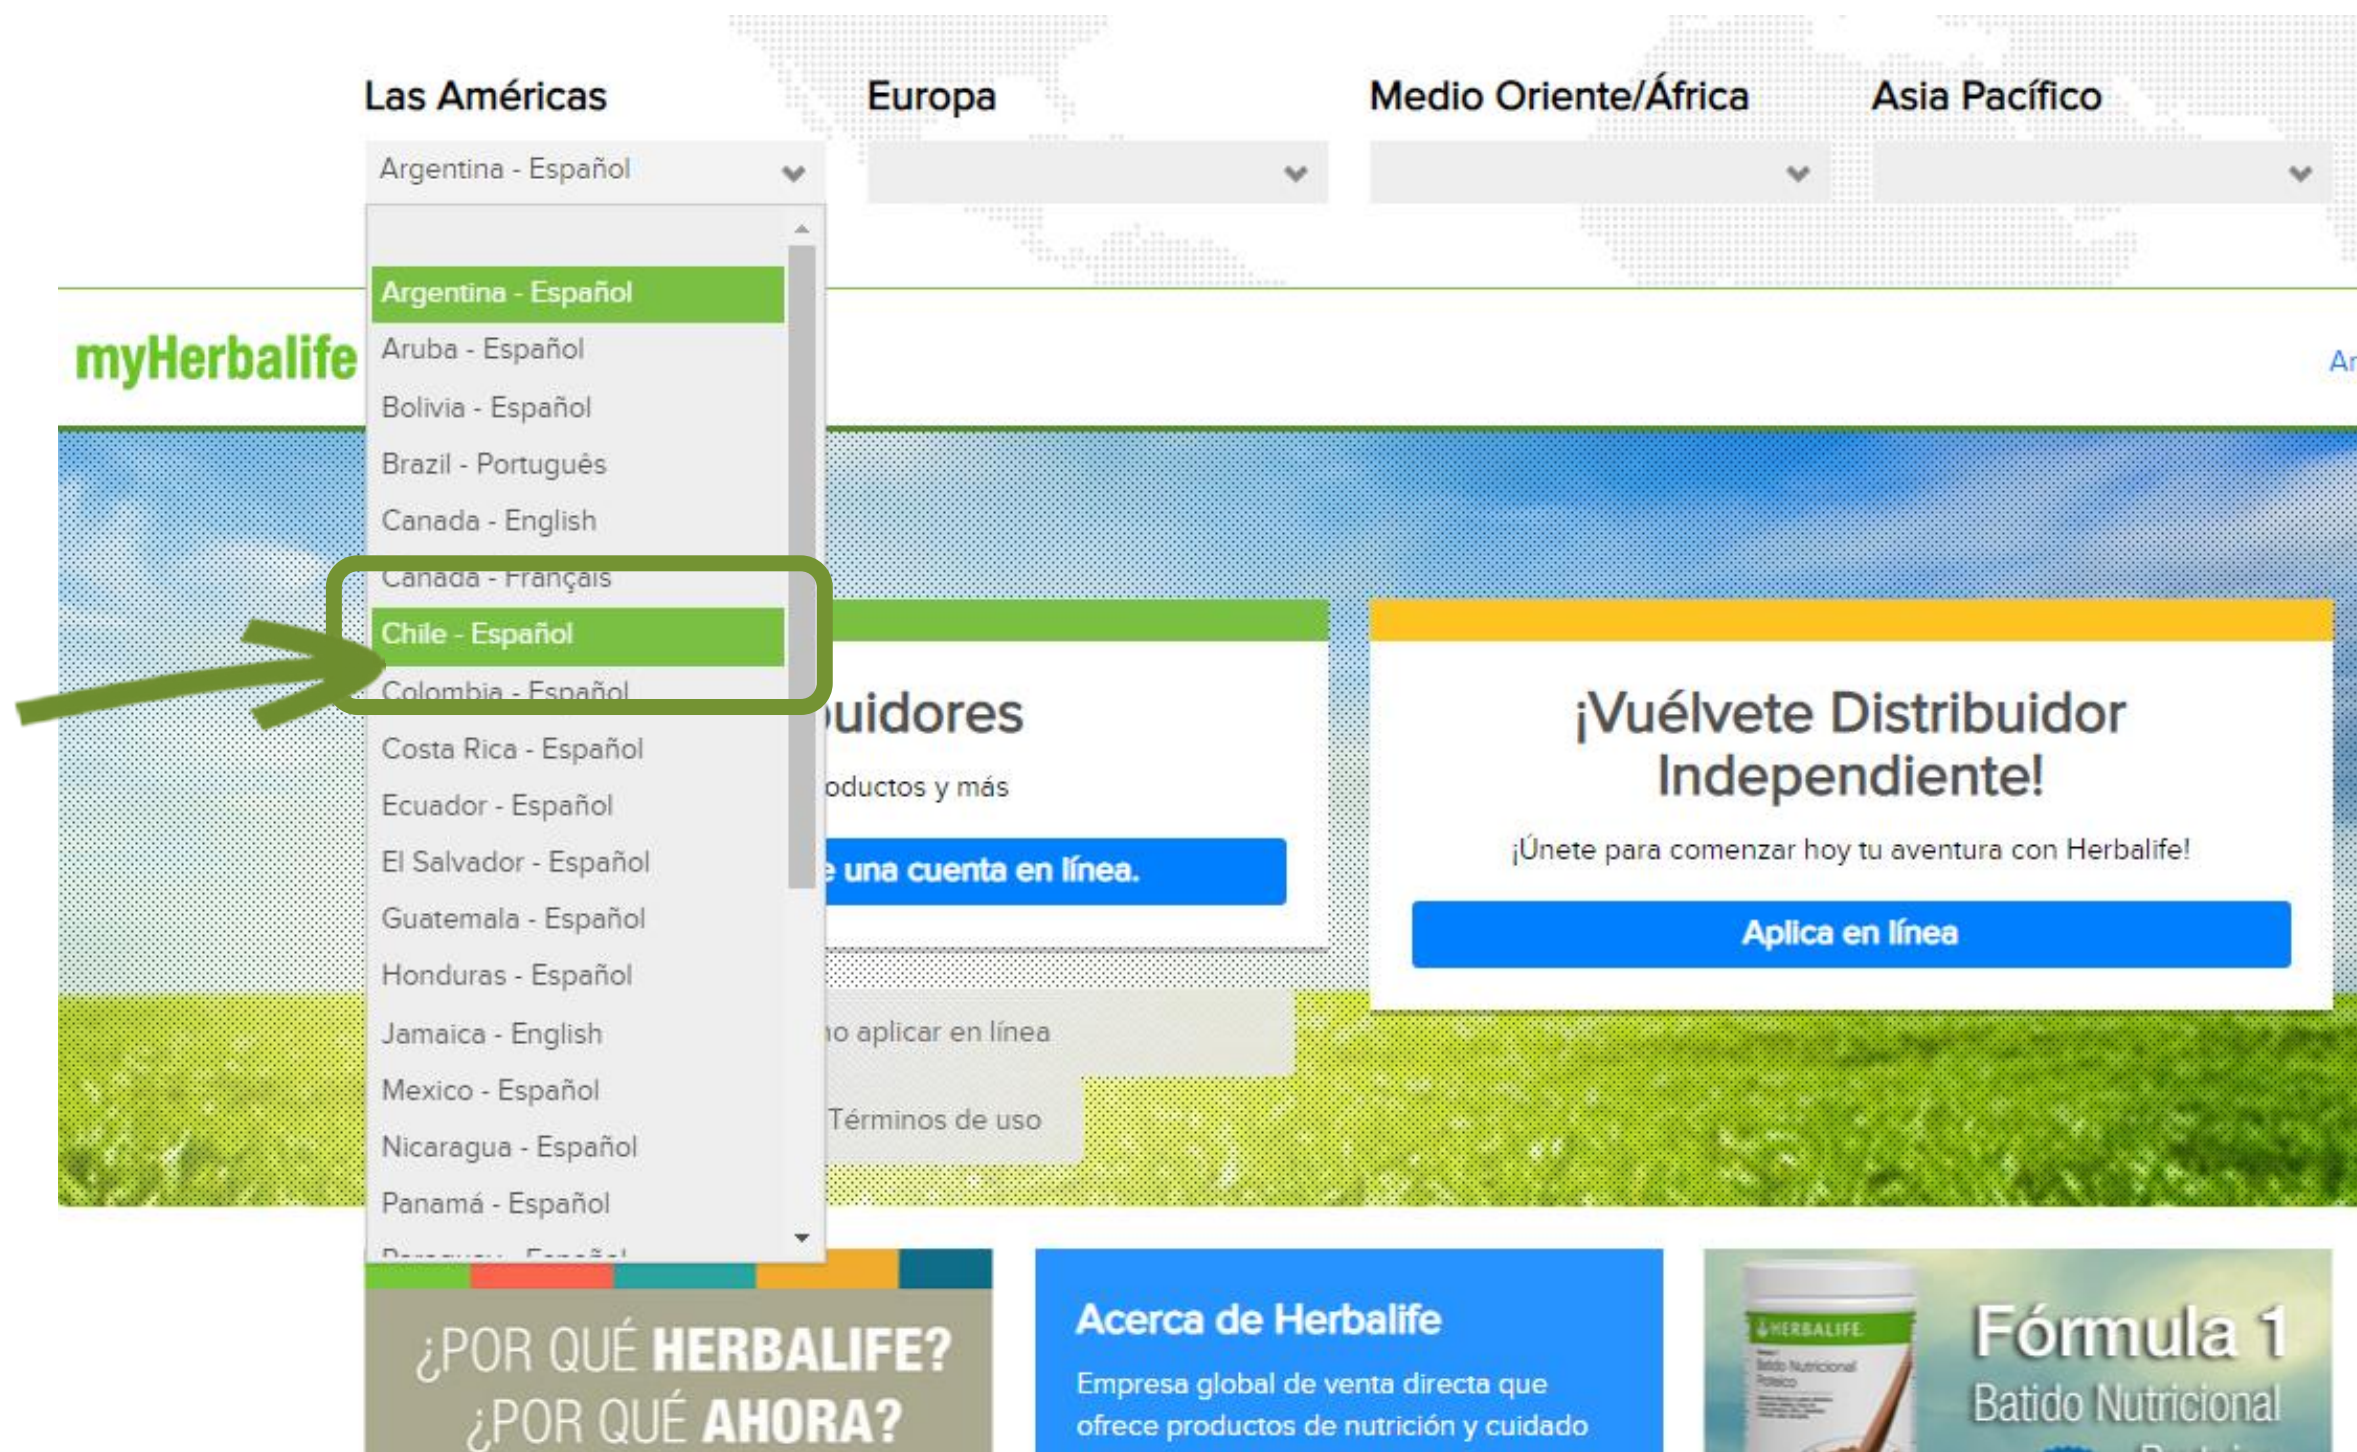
Las Américas

Argentina - Español

Europa

Medio Oriente/África

Asia Pacífico

Argentina - Español
Aruba - Español
Bolivia - Español
Brazil - Português
Canada - English
Canada - Français
Chile - Español
Colombia - Español
Costa Rica - Español
Ecuador - Español
El Salvador - Español
Guatemala - Español
Honduras - Español
Jamaica - English
Mexico - Español
Nicaragua - Español
Panamá - Español
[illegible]

myHerbalife

Ar

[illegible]uidores

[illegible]oductos y más

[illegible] una cuenta en línea.

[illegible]o aplicar en línea

Términos de uso

¡Vuélvete Distribuidor Independiente!

¡Únete para comenzar hoy tu aventura con Herbalife!

Aplica en línea

¿POR QUÉ HERBALIFE?
¿POR QUÉ AHORA?

Acerca de Herbalife

Empresa global de venta directa que ofrece productos de nutrición y cuidado

HERBALIFE

Fórmula 1
Batido Nutricional